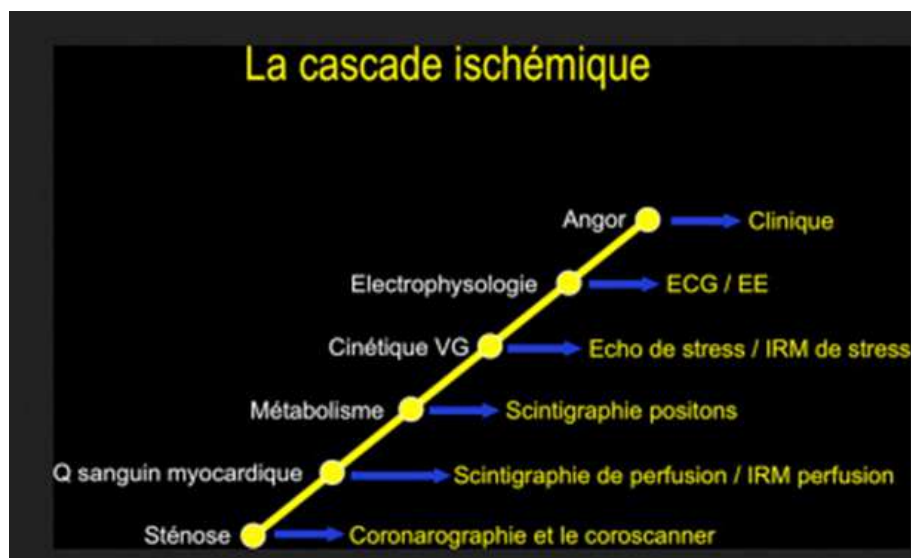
La cascade ischémique

Angor → Clinique

Electrophysologie → ECG / EE

Cinétique VG → Echo de stress / IRM de stress

Métabolisme → Scintigraphie positons

Q sanguin myocardique → Scintigraphie de perfusion / IRM perfusion

Sténose → Coronarographie et le coroscanner